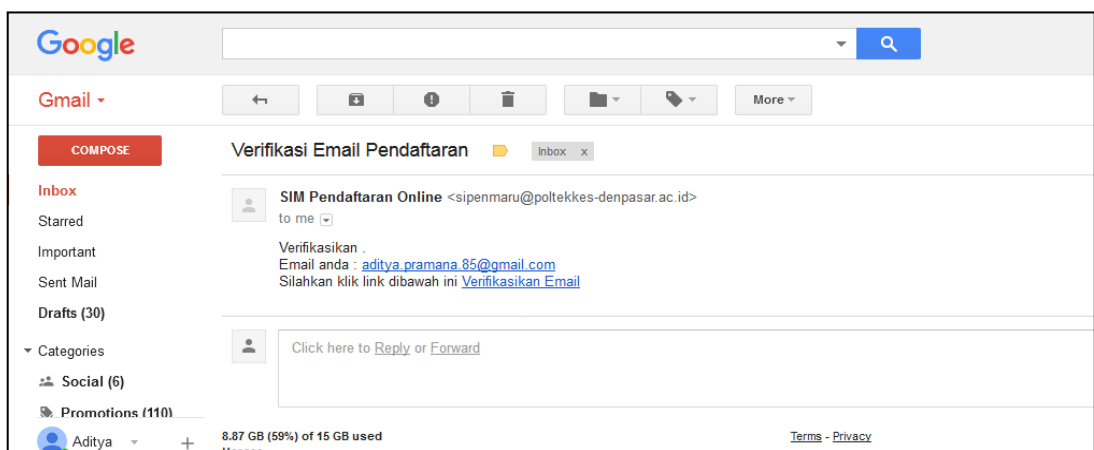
Google

Gmail

More

COMPOSE

Inbox
Starred
Important
Sent Mail
Drafts (30)
Categories
Social (6)
Promotions (110)

Aditya

Verifikasi Email Pendaftaran

Inbox x

SIM Pendaftaran Online <sipenmaru@poltekkes-denpasar.ac.id>
to me

Verifikasikan .
Email anda : aditya.pramana.85@gmail.com
Silahkan klik link dibawah ini Verifikasikan Email

Click here to Reply or Forward

8.87 GB (59%) of 15 GB used

Terms - Privacy